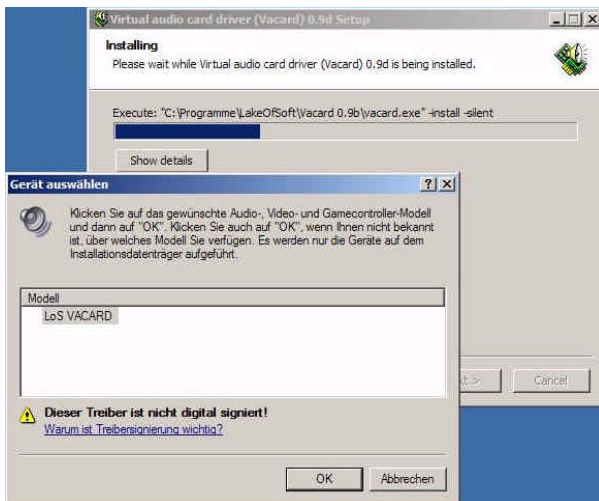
Virtual audio card driver (Vacard) 0.9d Setup

Installing
Please wait while Virtual audio card driver (Vacard) 0.9d is being installed.

Execute: "C:\Programme\LakeOfSoft\Vacard 0.9b\vacard.exe" -install -silent

Show details

Gerät auswählen

? X

Klicken Sie auf das gewünschte Audio-, Video- und Gamecontroller-Modell und dann auf "OK". Klicken Sie auch auf "OK", wenn Ihnen nicht bekannt ist, über welches Modell Sie verfügen. Es werden nur die Geräte auf dem Installationsdatenträger aufgeführt.

Modell
LoS VACARD

Dieser Treiber ist nicht digital signiert!
Warum ist Treibersignierung wichtig?

OK
Abbrechen

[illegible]t >
Cancel